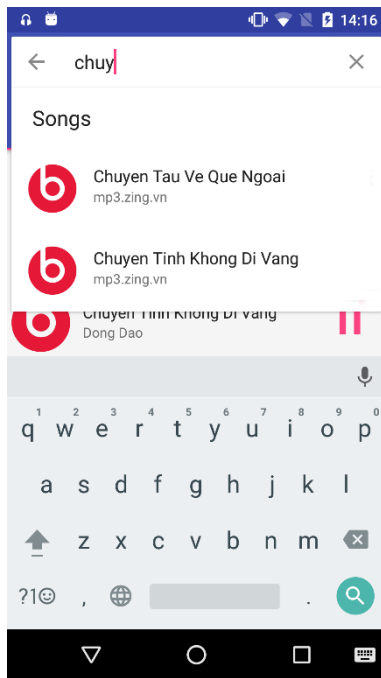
14:16

chuy

Songs

Chuyen Tau Ve Que Ngoai
mp3.zing.vn

Chuyen Tinh Khong Di Vang
mp3.zing.vn

Chuyen Tinh Khong Di Vang
Dong Dao

1 2 3 4 5 6 7 8 9 0
q w e r t y u i o p
a s d f g h j k l
z x c v b n m
?1☺ ,
.